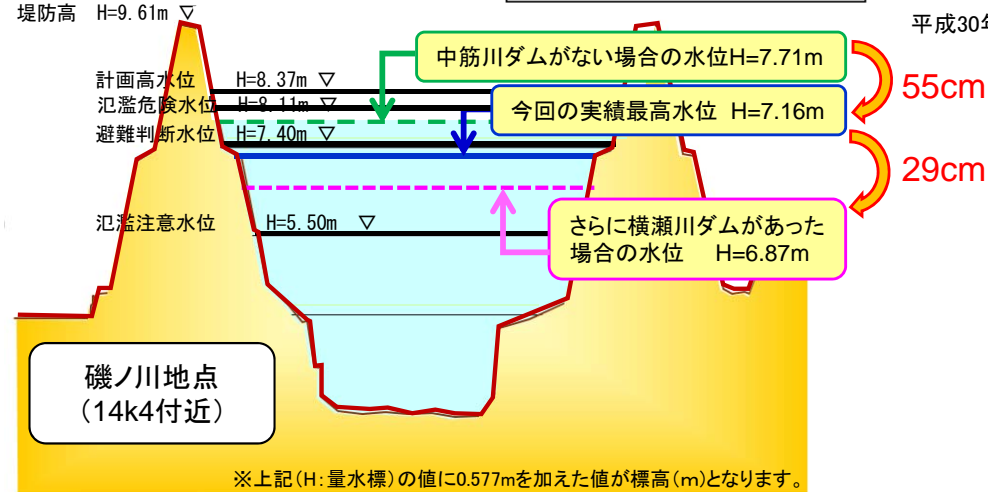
堤防高 H=9.61m ▽

平成30年

計画高水位 H=8.37m ▽

氾濫危険水位 H=8.11m ▽

避難判断水位 H=7.40m ▽

中筋川ダムがない場合の水位H=7.71m

今回の実績最高水位 H=7.16m

55cm

29cm

氾濫注意水位 H=5.50m ▽

さらに横瀬川ダムがあった場合の水位 H=6.87m

磯ノ川地点
(14k4付近)

※上記(H:量水標)の値に0.577mを加えた値が標高(m)となります。